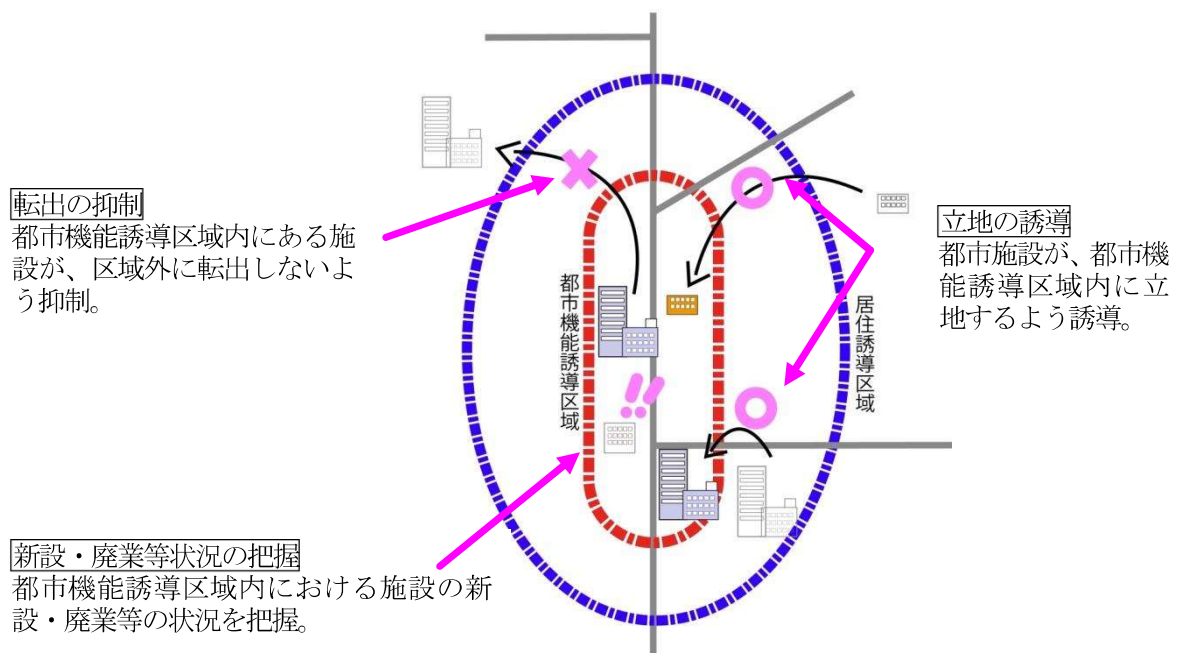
転出の抑制
都市機能誘導区域内にある施設が、区域外に転出しないよう抑制。

都市機能誘導区域

居住誘導区域

立地の誘導
都市施設が、都市機能誘導区域内に立地するよう誘導。

!!

新設・廃業等状況の把握
都市機能誘導区域内における施設の新設・廃業等の状況を把握。